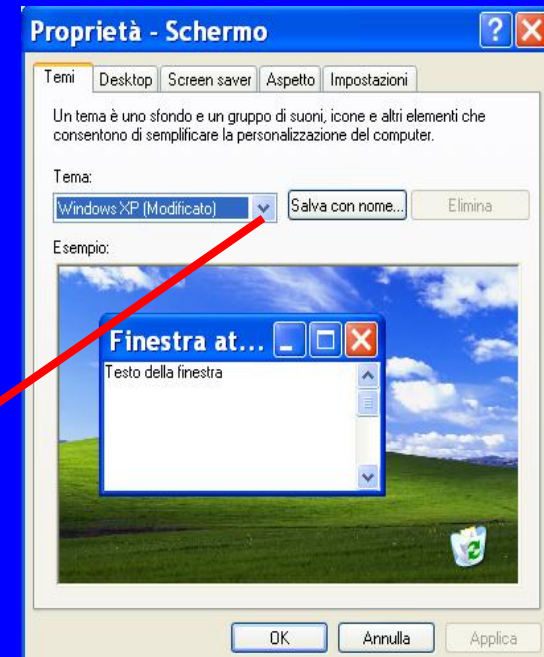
Proprietà - Schermo

Temi | Desktop | Screen saver | Aspetto | Impostazioni

Un tema è uno sfondo e un gruppo di suoni, icone e altri elementi che consentono di semplificare la personalizzazione del computer.

Tema:

Windows XP (Modificato)

Salva con nome...

Elimina

Esempio:

Finestra at...

Testo della finestra

OK

Annulla

Applica